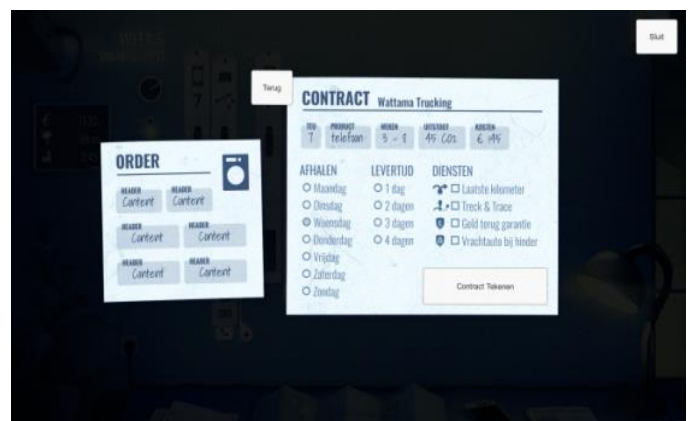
Sluit

Terug

CONTRACT Wattama Trucking

| TED | PRODUCT | WEKEN | UITSTOOT | KOSTEN |
|---|---|---|---|---|
| 7 | telefoon | 3 - 8 | 45 CO2 | € 145 |

AFHALEN
Maandag
Dinsdag
Woensdag
Donderdag
Vrijdag
Zaterdag
Zondag

LEVERTIJD
1 dag
2 dagen
3 dagen
4 dagen

DIENSTEN
Laatste kilometer
Treck & Trace
Geld terug garantie
Vrachtauto bij hinder

Contract Tekenen

ORDER

| HEADER | HEADER |
|---|---|
| Content | Content |
| Content | Content |
| Content | Content |